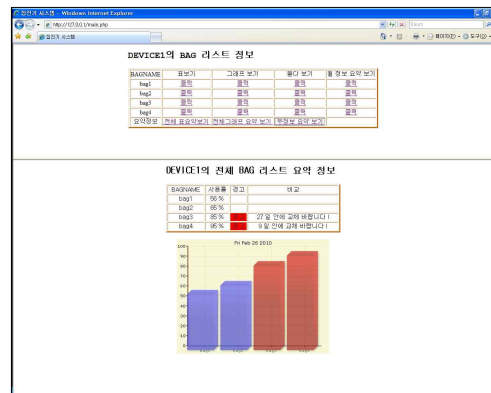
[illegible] 시스템 - Windows Internet Explorer

http://127.0.0.1/main.php

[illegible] 시스템

페이지(P) 도구(O)

DEVICE1의 BAG 리스트 정보

| BAGNAME | 표보기 | 그래프 보기 | 폴더 보기 | 월 정보 요약 보기 |
|---|---|---|---|---|
| bag1 | 클릭 | 클릭 | 클릭 | 클릭 |
| bag2 | 클릭 | 클릭 | 클릭 | 클릭 |
| bag3 | 클릭 | 클릭 | 클릭 | 클릭 |
| bag4 | 클릭 | 클릭 | 클릭 | 클릭 |
| 요약정보 | 전체 표요약보기 | 전체그래프 요약 보기 | 무정보 요약 보기 | |

DEVICE1의 전체 BAG 리스트 요약 정보

| BAGNAME | 사용률 | 경고 | 비고 |
|---|---|---|---|
| bag1 | 56 % | | |
| bag2 | 65 % | | |
| bag3 | 85 % | | 27 일 안에 교체 바랍니다 ! |
| bag4 | 95 % | | 9 일 안에 교체 바랍니다 ! |

Fri Feb 26 2010

100
90
80
70
60
50
40
30
20
10
0